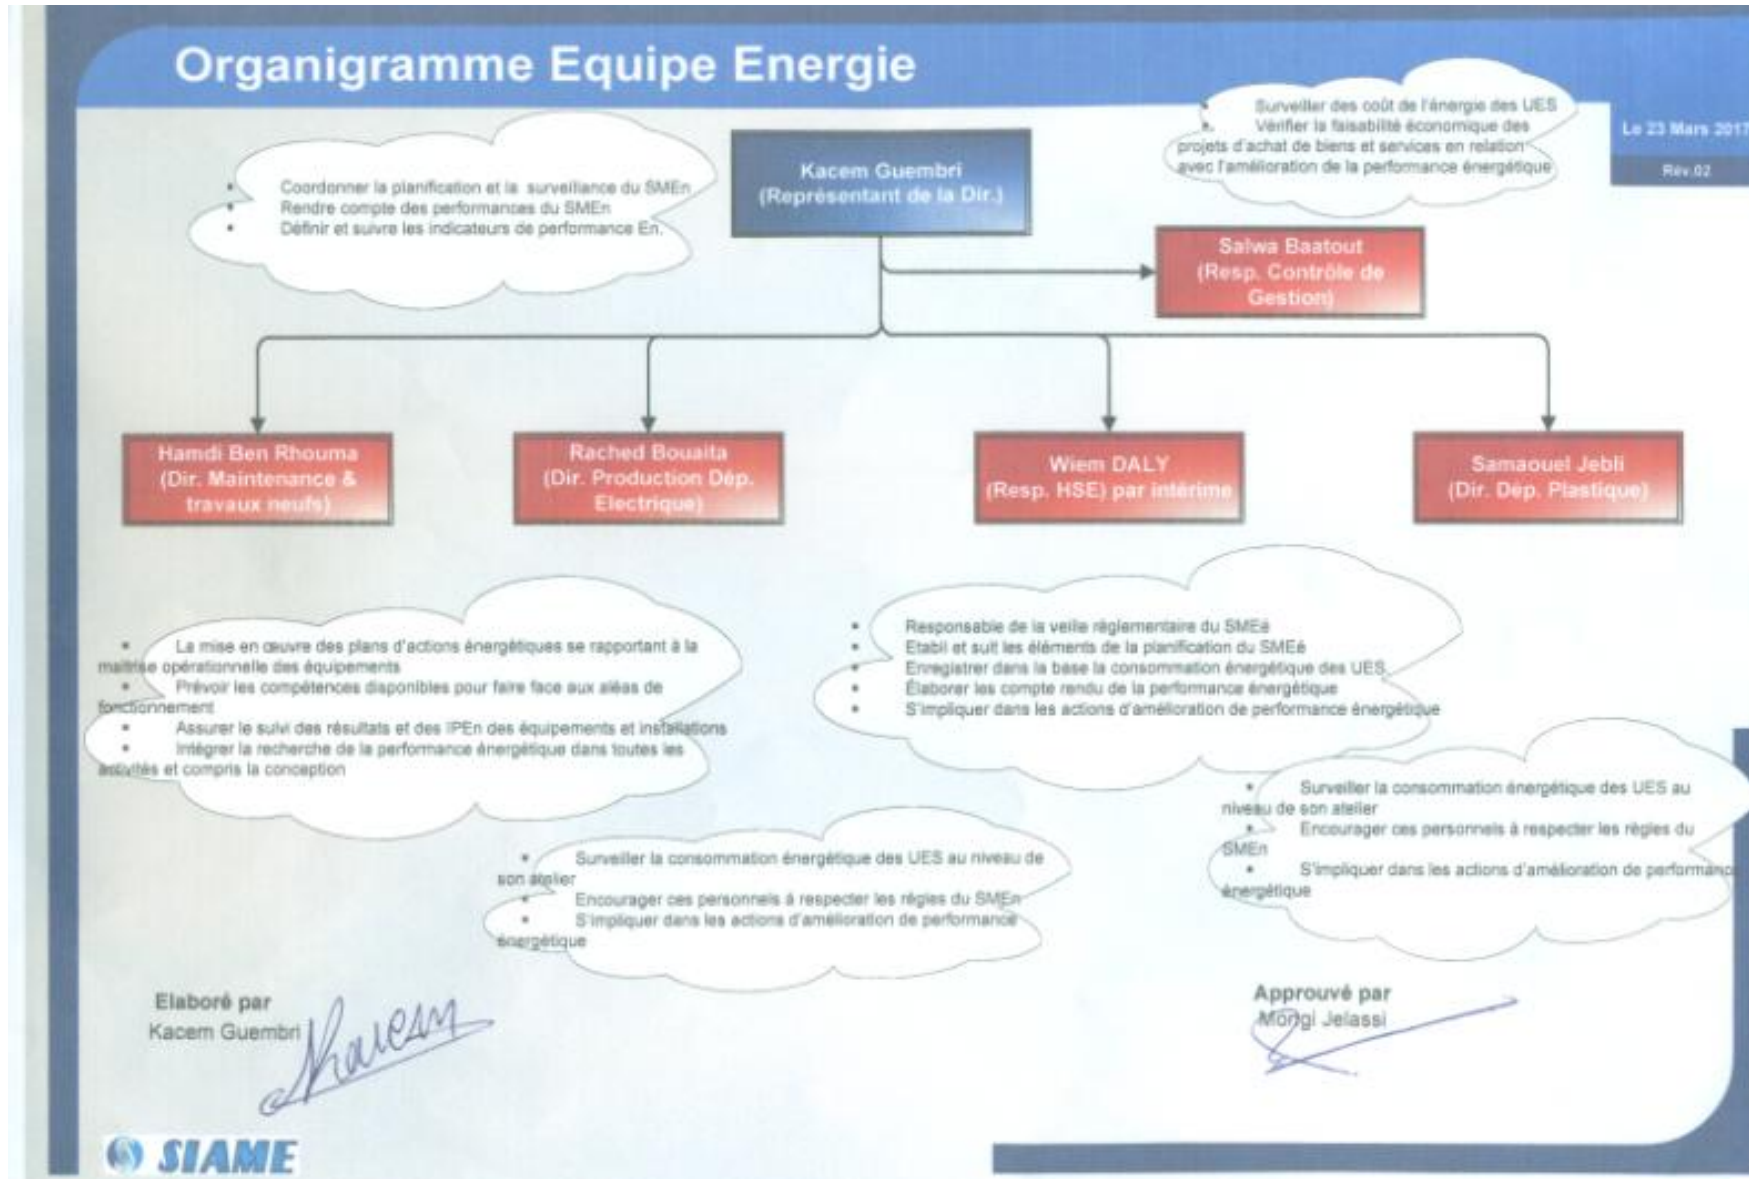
Organigramme Equipe Energie

Le 23 Mars 2017

Rév.02

• Surveiller des coût de l'énergie des UES
• Vérifier la faisabilité économique des projets d'achat de biens et services en relation avec l'amélioration de la performance énergétique

• Coordonner la planification et la surveillance du SMEn
• Rendre compte des performances du SMEn
• Définir et suivre les indicateurs de performance En.

Kacem Guembri
(Représentant de la Dir.)

Salwa Baatout
(Resp. Contrôle de Gestion)

Hamdi Ben Rhouma
(Dir. Maintenance & travaux neufs)

Rached Bouaita
(Dir. Production Dép. Electrique)

Wiem DALY
(Resp. HSE) par intérime

Samaouel Jebli
(Dir. Dép. Plastique)

• La mise en œuvre des plans d'actions énergétiques se rapportant à la maitrise opérationnelle des équipements
• Prévoir les compétences disponibles pour faire face aux aléas de fonctionnement
• Assurer le suivi des résultats et des IPEn des équipements et installations
• Intégrer la recherche de la performance énergétique dans toutes les activités et compris la conception

• Responsable de la veille réglementaire du SMEé
• Etabil et suit les éléments de la planification du SMEé
• Enregistrer dans la base la consommation énergétique des UES
• Élaborer les compte rendu de la performance énergétique
• S'impliquer dans les actions d'amélioration de performance énergétique

• Surveiller la consommation énergétique des UES au niveau de son atelier
• Encourager ces personnels à respecter les règles du SMEn
• S'impliquer dans les actions d'amélioration de performance énergétique

• Surveiller la consommation énergétique des UES au niveau de son atelier
• Encourager ces personnels à respecter les règles du SMEn
• S'impliquer dans les actions d'amélioration de performance énergétique

Elaboré par
Kacem Guembri

Approuvé par
Mongi Jelassi

SIAME